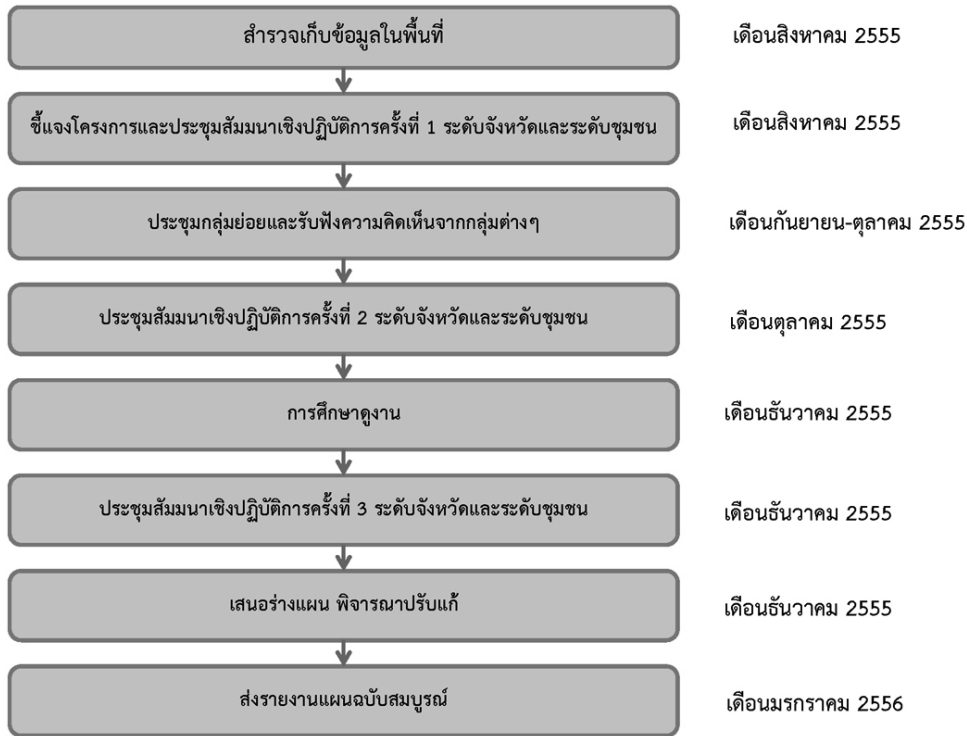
สำรวจเก็บข้อมูลในพื้นที่

เดือนสิงหาคม 2555

ชี้แจงโครงการและประชุมสัมมนาเชิงปฏิบัติการครั้งที่ 1 ระดับจังหวัดและระดับชุมชน

เดือนสิงหาคม 2555

ประชุมกลุ่มย่อยและรับฟังความคิดเห็นจากกลุ่มต่างๆ

เดือนกันยายน-ตุลาคม 2555

ประชุมสัมมนาเชิงปฏิบัติการครั้งที่ 2 ระดับจังหวัดและระดับชุมชน

เดือนตุลาคม 2555

การศึกษาดูงาน

เดือนธันวาคม 2555

ประชุมสัมมนาเชิงปฏิบัติการครั้งที่ 3 ระดับจังหวัดและระดับชุมชน

เดือนธันวาคม 2555

เสนอร่างแผน พิจารณาปรับแก้

เดือนธันวาคม 2555

ส่งรายงานแผนฉบับสมบูรณ์

เดือนมรกราคม 2556